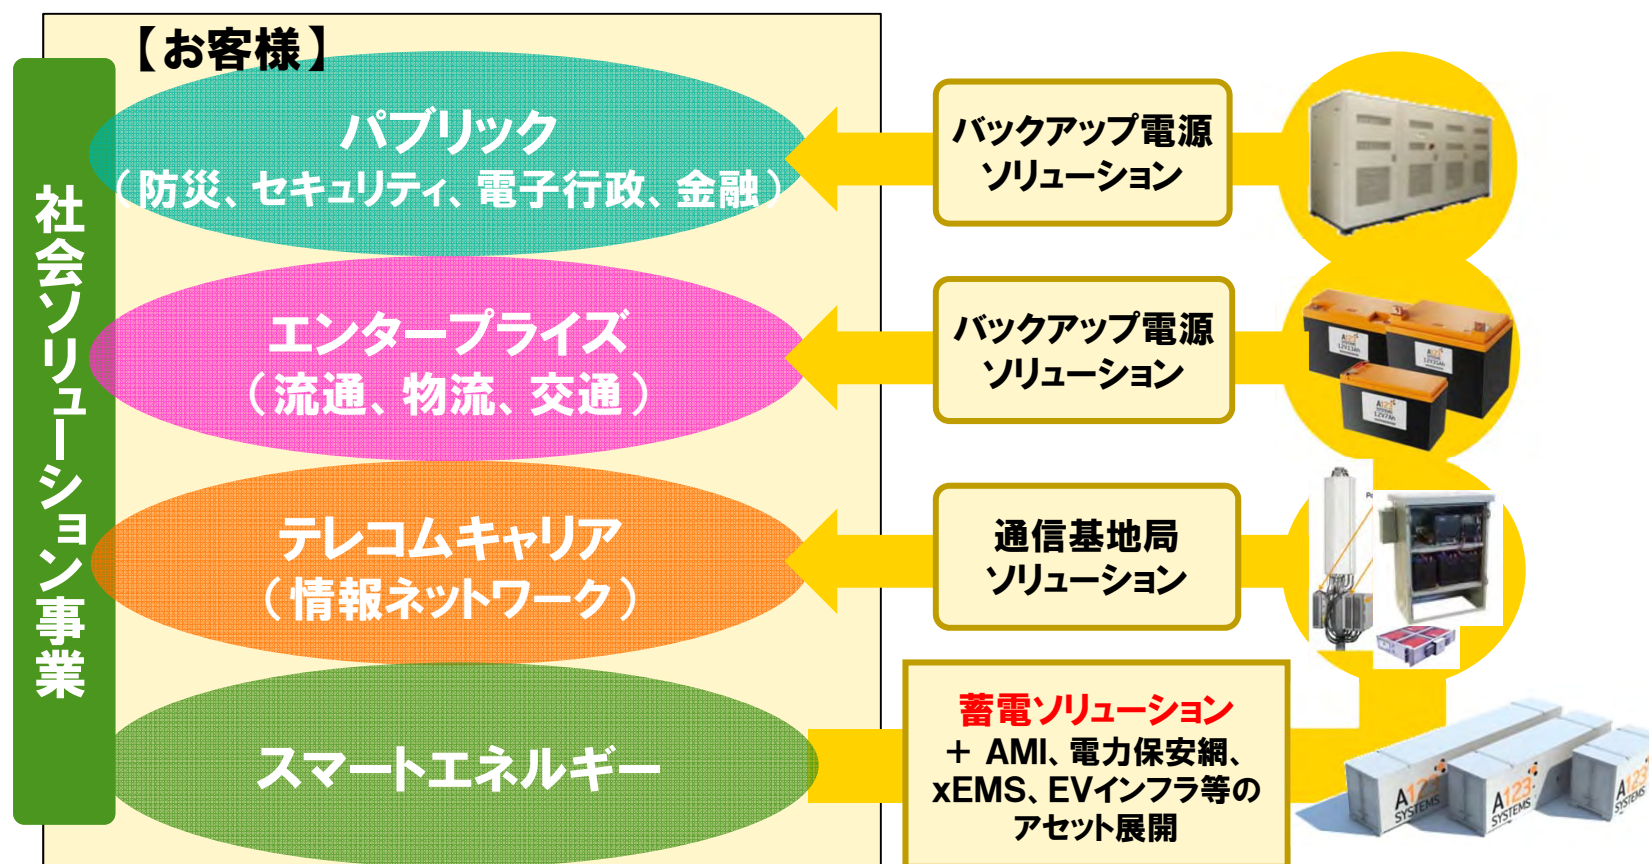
【お客様】

社会ソリューション事業

パブリック
（防災、セキュリティ、電子行政、金融）

エンタープライズ
（流通、物流、交通）

テレコムキャリア
（情報ネットワーク）

スマートエネルギー

バックアップ電源
ソリューション

バックアップ電源
ソリューション

通信基地局
ソリューション

蓄電ソリューション
＋ AMI、電力保安網、xEMS、EVインフラ等の
アセット展開

A123 SYSTEMS

A123 SYSTEMS

A123 SYSTEMS